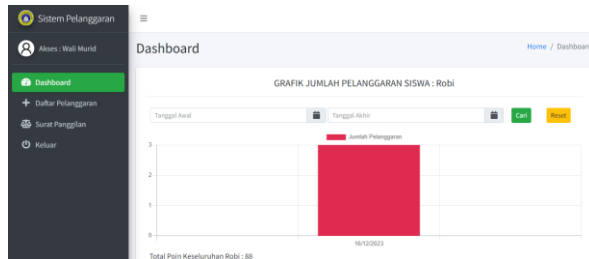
Sistem Pelanggaran
≡
Akses : Wali Murid
Dashboard
Home / Dashboard
Dashboard
Daftar Pelanggaran
Surat Panggilan
Keluar
GRAFIK JUMLAH PELANGGARAN SISWA : Robi
Tanggal Awal
Tanggal Akhir
Cari
Reset
Jumlah Pelanggaran
3
2
1
0
16/12/2023
Total Poin Keseluruhan Robi : 88